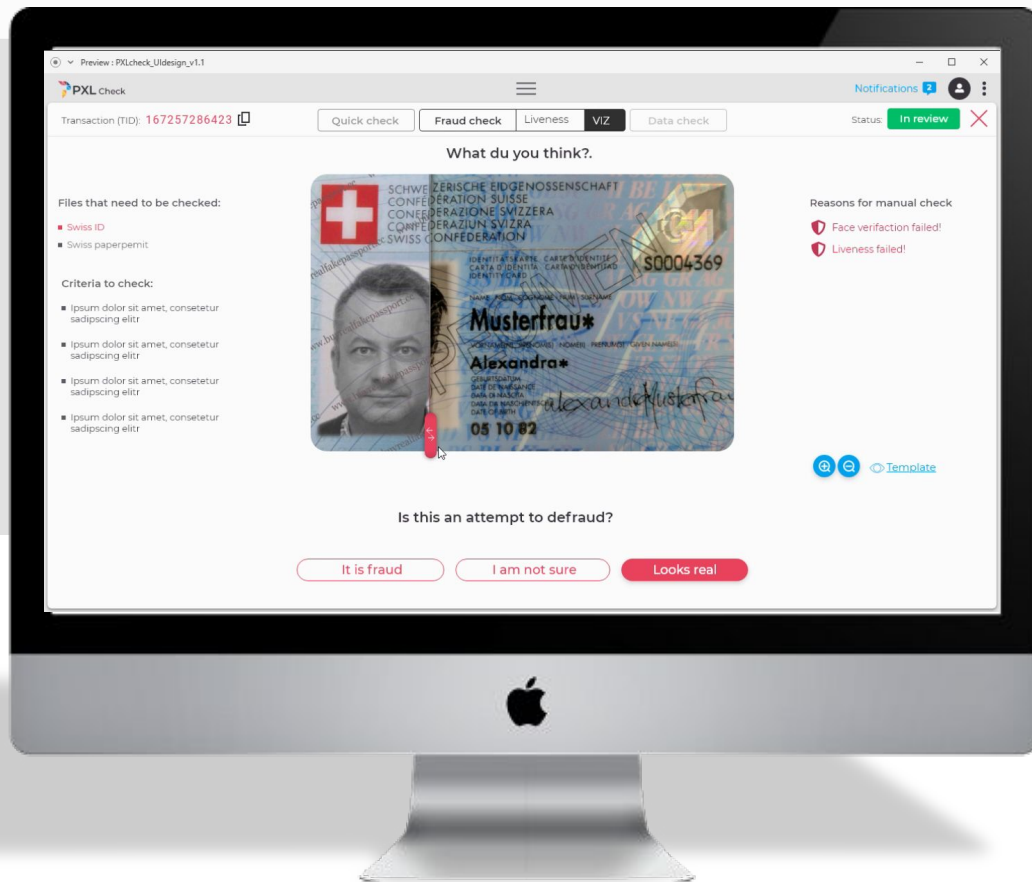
Preview : PXLcheck_UIdesign_v1.1

PXL Check

Notifications 2

Transaction (TID): 167257286423

Quick check | Fraud check | Liveness | VIZ | Data check

Status: In review

What du you think?.

Files that need to be checked:

Swiss ID

Swiss paperpemit

Criteria to check:

Ipsum dolor sit amet, consetetur sadipscing elitr

Ipsum dolor sit amet, consetetur sadipscing elitr

Ipsum dolor sit amet, consetetur sadipscing elitr

Ipsum dolor sit amet, consetetur sadipscing elitr

SCHWEIZERISCHE EIDGENOSSENSCHAFT
CONFÉDÉRATION SUISSE
CONFEDERAZIONE SVIZZERA
CONFEDERAZIUN SVIZRA
SWISS CONFEDERATION

IDENTITÄTSKARTE CARTE D'IDENTITÉ
CARTA D'IDENTITÀ CARTA D'IDENTITAD
IDENTITY CARD

S0004369

NAME NOM COGNOME NUM SURNAME
Musterfrau*
VORNAME(N) PRÉNOM(S) NOME(I) PRENUM(S) GIVEN NAME(S)
Alexandra*
GEBURTSDATUM DATE DE NAISSANCE DATA DI NASCITA DATA DA NASCHIENTSCHA DATE OF BIRTH
05 10 82

SPECIMEN

Reasons for manual check

Face verifaction failed!

Liveness failed!

Template

Is this an attempt to defraud?

It is fraud

I am not sure

Looks real